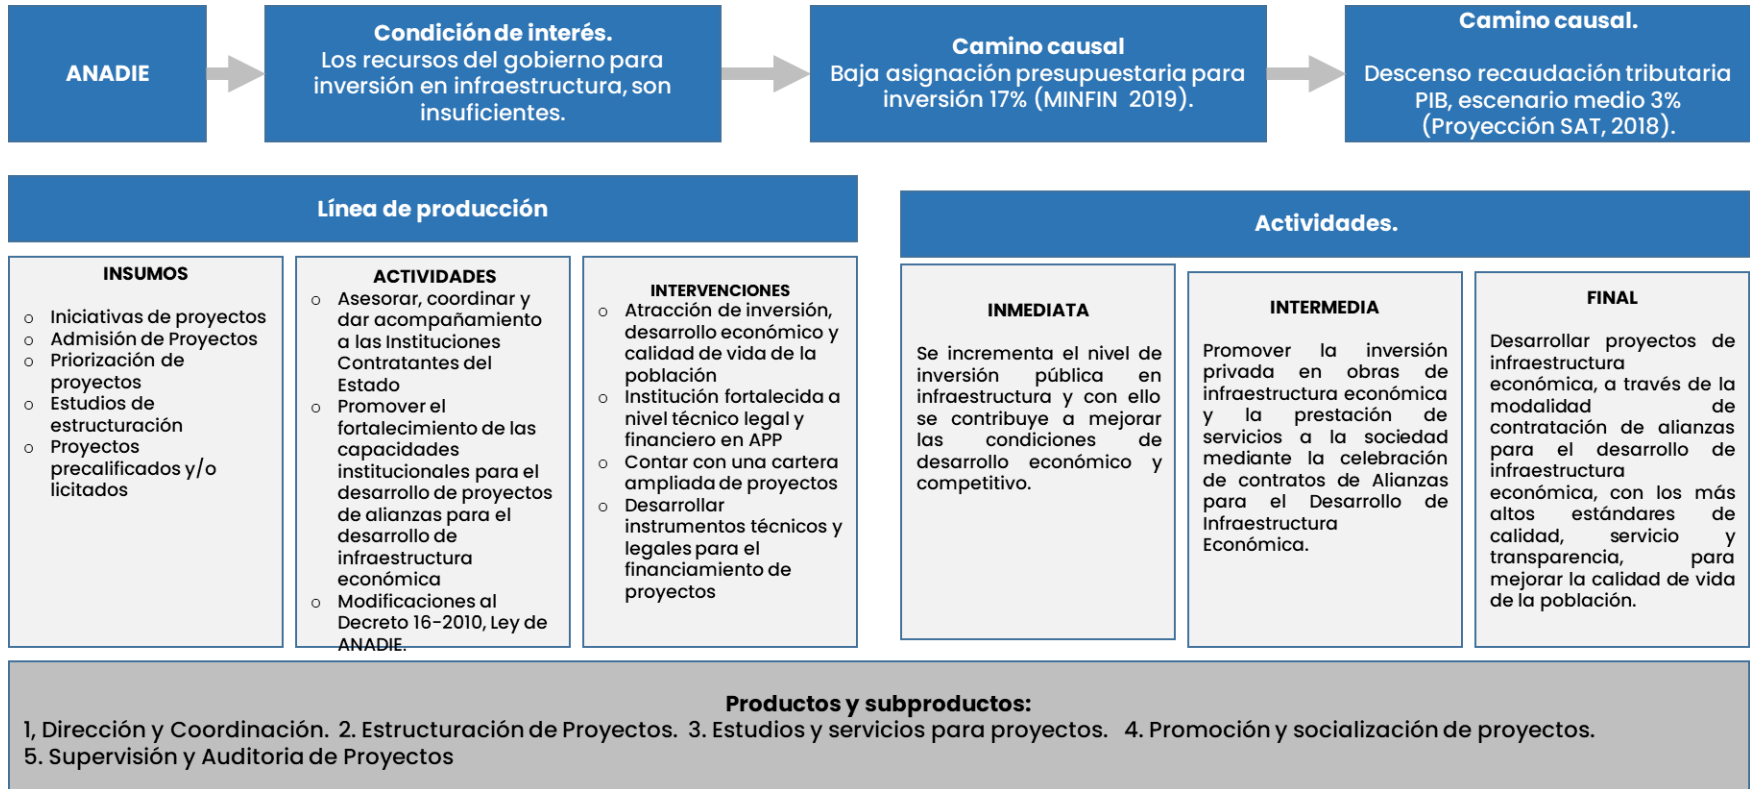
ANADIE

Condición de interés.
Los recursos del gobierno para inversión en infraestructura, son insuficientes.

Camino causal
Baja asignación presupuestaria para inversión 17% (MINFIN 2019).

Camino causal.
Descenso recaudación tributaria PIB, escenario medio 3% (Proyección SAT, 2018).

Línea de producción

INSUMOS
- Iniciativas de proyectos
- Admisión de Proyectos
- Priorización de proyectos
- Estudios de estructuración
- Proyectos precalificados y/o licitados

ACTIVIDADES
- Asesorar, coordinar y dar acompañamiento a las Instituciones Contratantes del Estado
- Promover el fortalecimiento de las capacidades institucionales para el desarrollo de proyectos de alianzas para el desarrollo de infraestructura económica
- Modificaciones al Decreto 16-2010, Ley de ANADIE.

INTERVENCIONES
- Atracción de inversión, desarrollo económico y calidad de vida de la población
- Institución fortalecida a nivel técnico legal y financiero en APP
- Contar con una cartera ampliada de proyectos
- Desarrollar instrumentos técnicos y legales para el financiamiento de proyectos

Actividades.

INMEDIATA
Se incrementa el nivel de inversión pública en infraestructura y con ello se contribuye a mejorar las condiciones de desarrollo económico y competitivo.

INTERMEDIA
Promover la inversión privada en obras de infraestructura económica y la prestación de servicios a la sociedad mediante la celebración de contratos de Alianzas para el Desarrollo de Infraestructura Económica.

FINAL
Desarrollar proyectos de infraestructura económica, a través de la modalidad de contratación de alianzas para el desarrollo de infraestructura económica, con los más altos estándares de calidad, servicio y transparencia, para mejorar la calidad de vida de la población.

Productos y subproductos:
1, Dirección y Coordinación. 2. Estructuración de Proyectos. 3. Estudios y servicios para proyectos. 4. Promoción y socialización de proyectos. 5. Supervisión y Auditoria de Proyectos